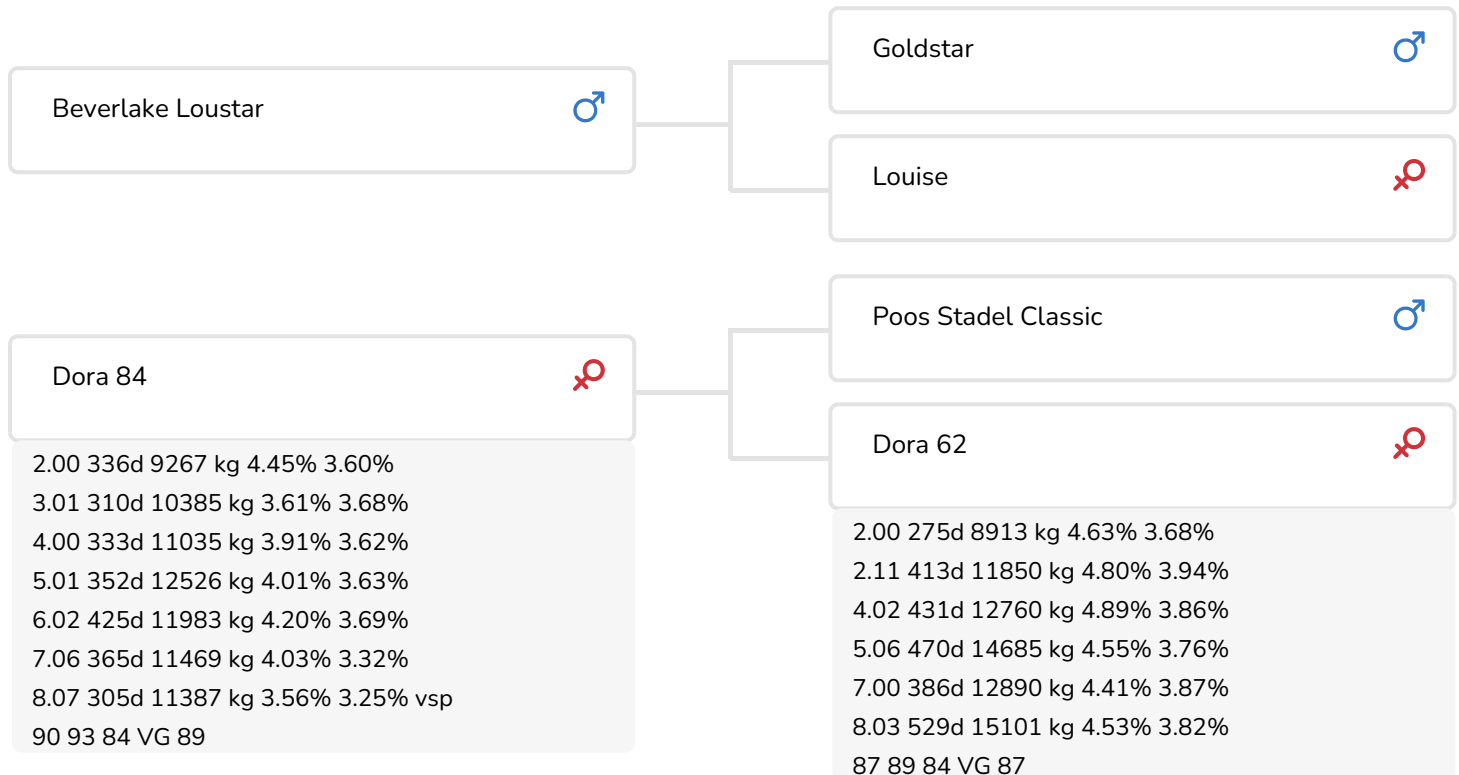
Beverlake Loustar ♂

Goldstar ♂

Louise ♀

Dora 84 ♀

2.00 336d 9267 kg 4.45% 3.60%
3.01 310d 10385 kg 3.61% 3.68%
4.00 333d 11035 kg 3.91% 3.62%
5.01 352d 12526 kg 4.01% 3.63%
6.02 425d 11983 kg 4.20% 3.69%
7.06 365d 11469 kg 4.03% 3.32%
8.07 305d 11387 kg 3.56% 3.25% vsp
90 93 84 VG 89

Poos Stadel Classic ♂

Dora 62 ♀

2.00 275d 8913 kg 4.63% 3.68%
2.11 413d 11850 kg 4.80% 3.94%
4.02 431d 12760 kg 4.89% 3.86%
5.06 470d 14685 kg 4.55% 3.76%
7.00 386d 12890 kg 4.41% 3.87%
8.03 529d 15101 kg 4.53% 3.82%
87 89 84 VG 87